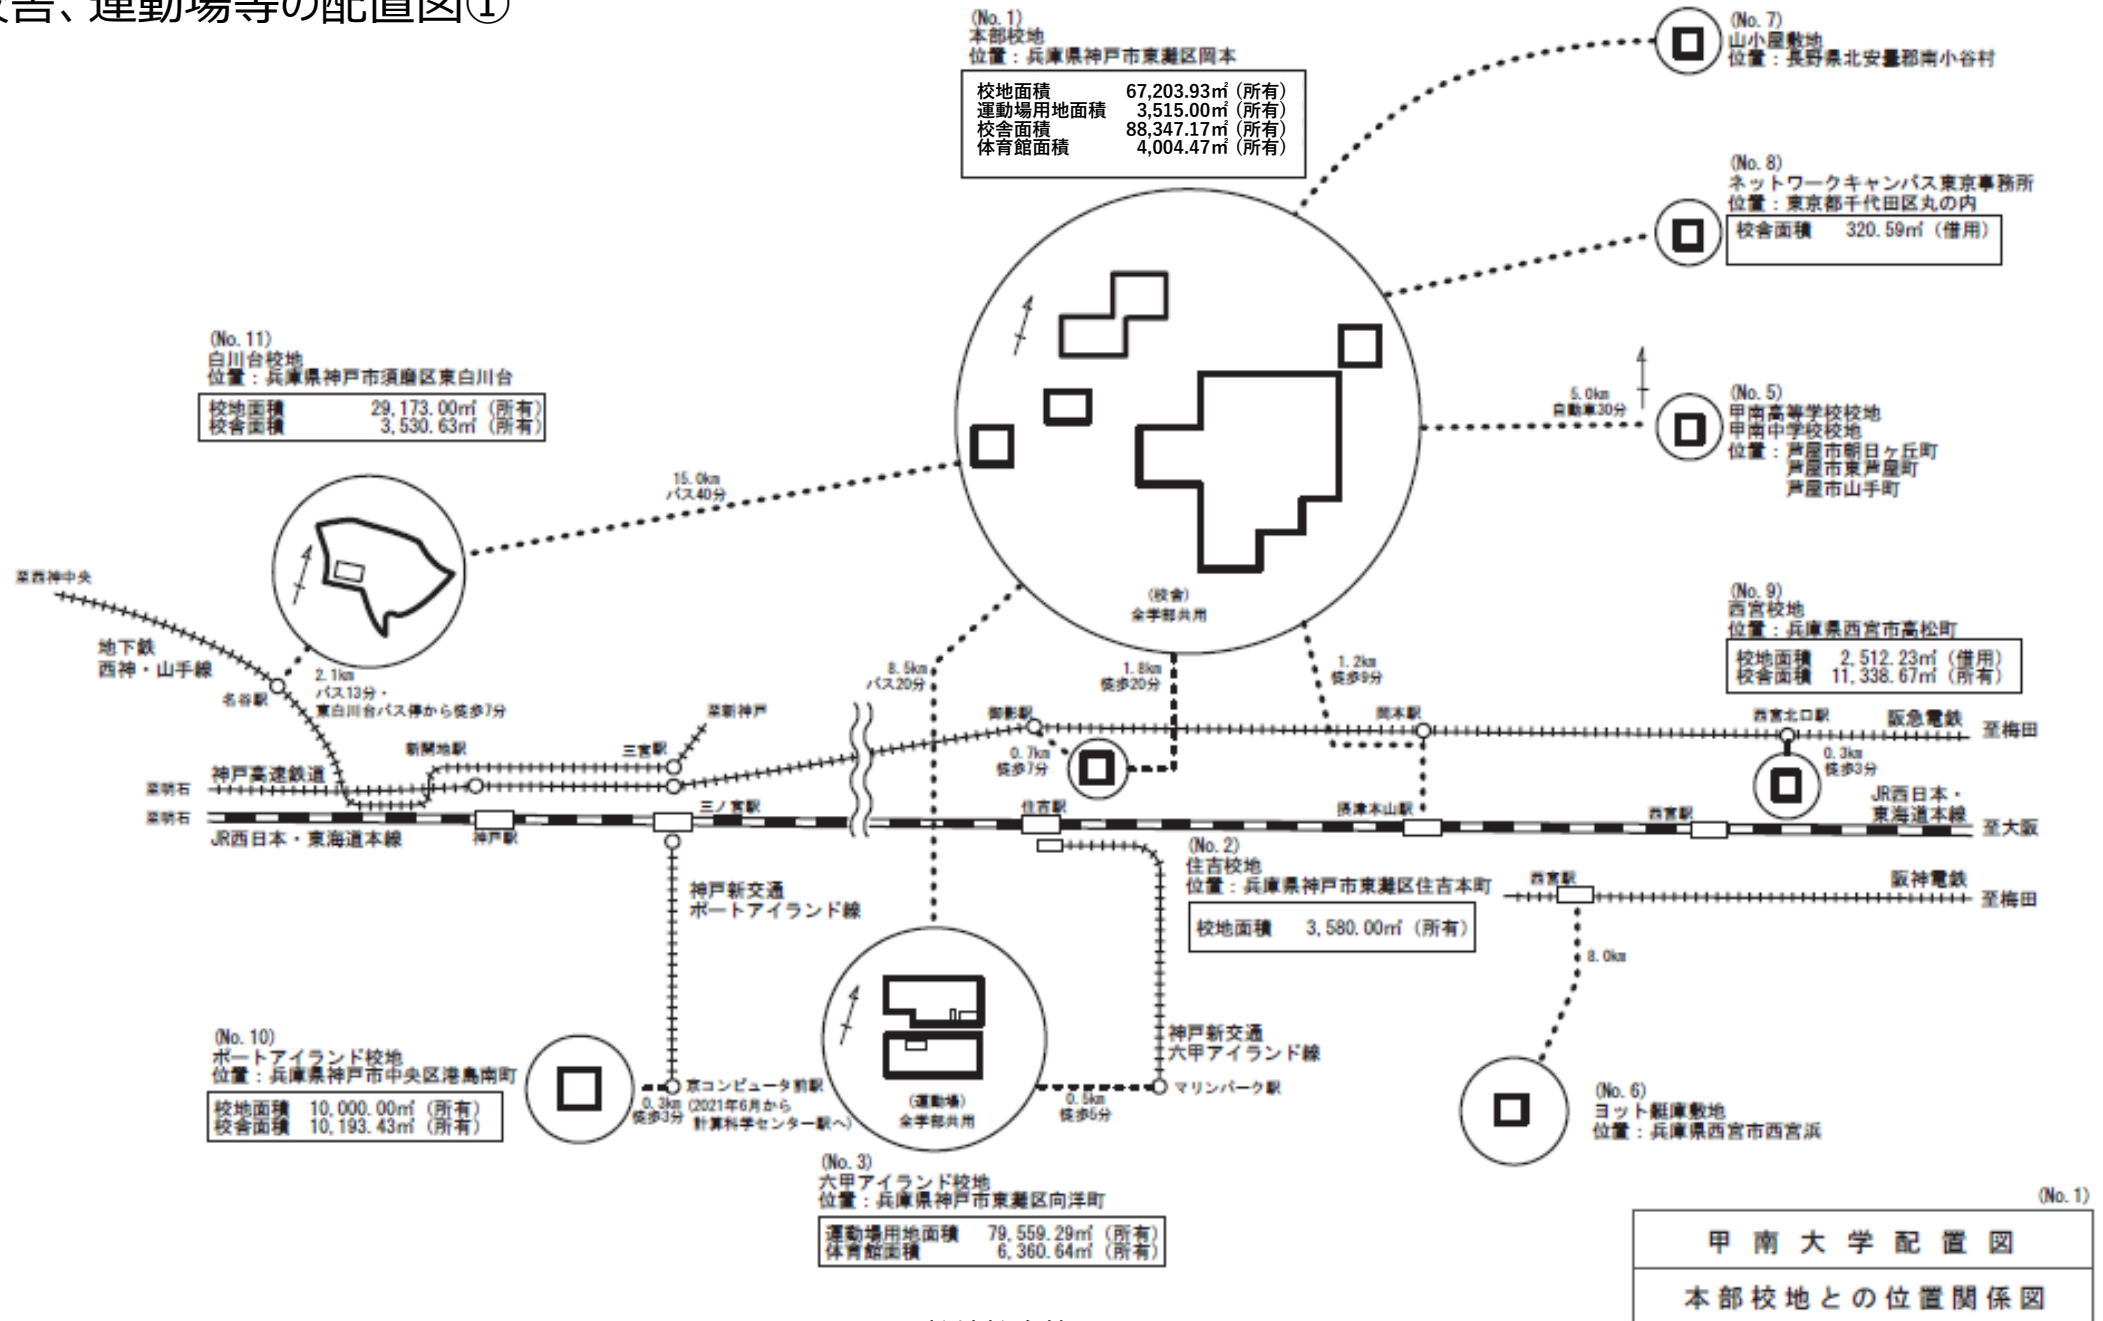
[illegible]舎、運動場等の配置図①

(No. 1)
本部校地
位置：兵庫県神戸市東灘区岡本

校地面積 67,203.93㎡（所有）
運動場用地面積 3,515.00㎡（所有）
校舎面積 88,347.17㎡（所有）
体育館面積 4,004.47㎡（所有）

(校舎)
全学部共用

(No. 7)
山小屋敷地
位置：長野県北安曇郡南小谷村

(No. 8)
ネットワークキャンパス東京事務所
位置：東京都千代田区丸の内
校舎面積 320.59㎡（借用）

5.0km
自動車30分

(No. 5)
甲南高等学校校地
甲南中学校校地
位置：芦屋市朝日ヶ丘町
芦屋市東芦屋町
芦屋市山手町

(No. 11)
白川台校地
位置：兵庫県神戸市須磨区東白川台

校地面積 29,173.00㎡（所有）
校舎面積 3,530.63㎡（所有）

15.0km
バス40分

至西神中央
地下鉄
西神・山手線
名谷駅
2.1km
バス13分・
東白川台バス停から徒歩7分

(No. 9)
西宮校地
位置：兵庫県西宮市高松町
校地面積 2,512.23㎡（借用）
校舎面積 11,338.67㎡（所有）

8.5km
バス20分
1.8km
徒歩20分
1.2km
徒歩9分

至新神戸
新開地駅
三宮駅
御影駅
岡本駅
西宮北口駅
阪急電鉄
至梅田
0.7km
徒歩7分
0.3km
徒歩3分
至明石
神戸高速鉄道
至明石
三ノ宮駅
住吉駅
摂津本山駅
西宮駅
JR西日本・
東海道本線
至大阪
JR西日本・東海道本線
神戸駅

(No. 2)
住吉校地
位置：兵庫県神戸市東灘区住吉本町
校地面積 3,580.00㎡（所有）

西宮駅
阪神電鉄
至梅田
8.0km

神戸新交通
ポートアイランド線

神戸新交通
六甲アイランド線

(No. 10)
ポートアイランド校地
位置：兵庫県神戸市中央区港島南町
校地面積 10,000.00㎡（所有）
校舎面積 10,193.43㎡（所有）

京コンピュータ前駅
0.3km (2021年6月から
徒歩3分 計算科学センター駅へ)

(運動場)
全学部共用

0.5km
徒歩5分
マリンパーク駅

(No. 6)
ヨット艇庫敷地
位置：兵庫県西宮市西宮浜

(No. 3)
六甲アイランド校地
位置：兵庫県神戸市東灘区向洋町
運動場用地面積 79,559.29㎡（所有）
体育館面積 6,360.64㎡（所有）

(No. 1)
甲南大学配置図
本部校地との位置関係図